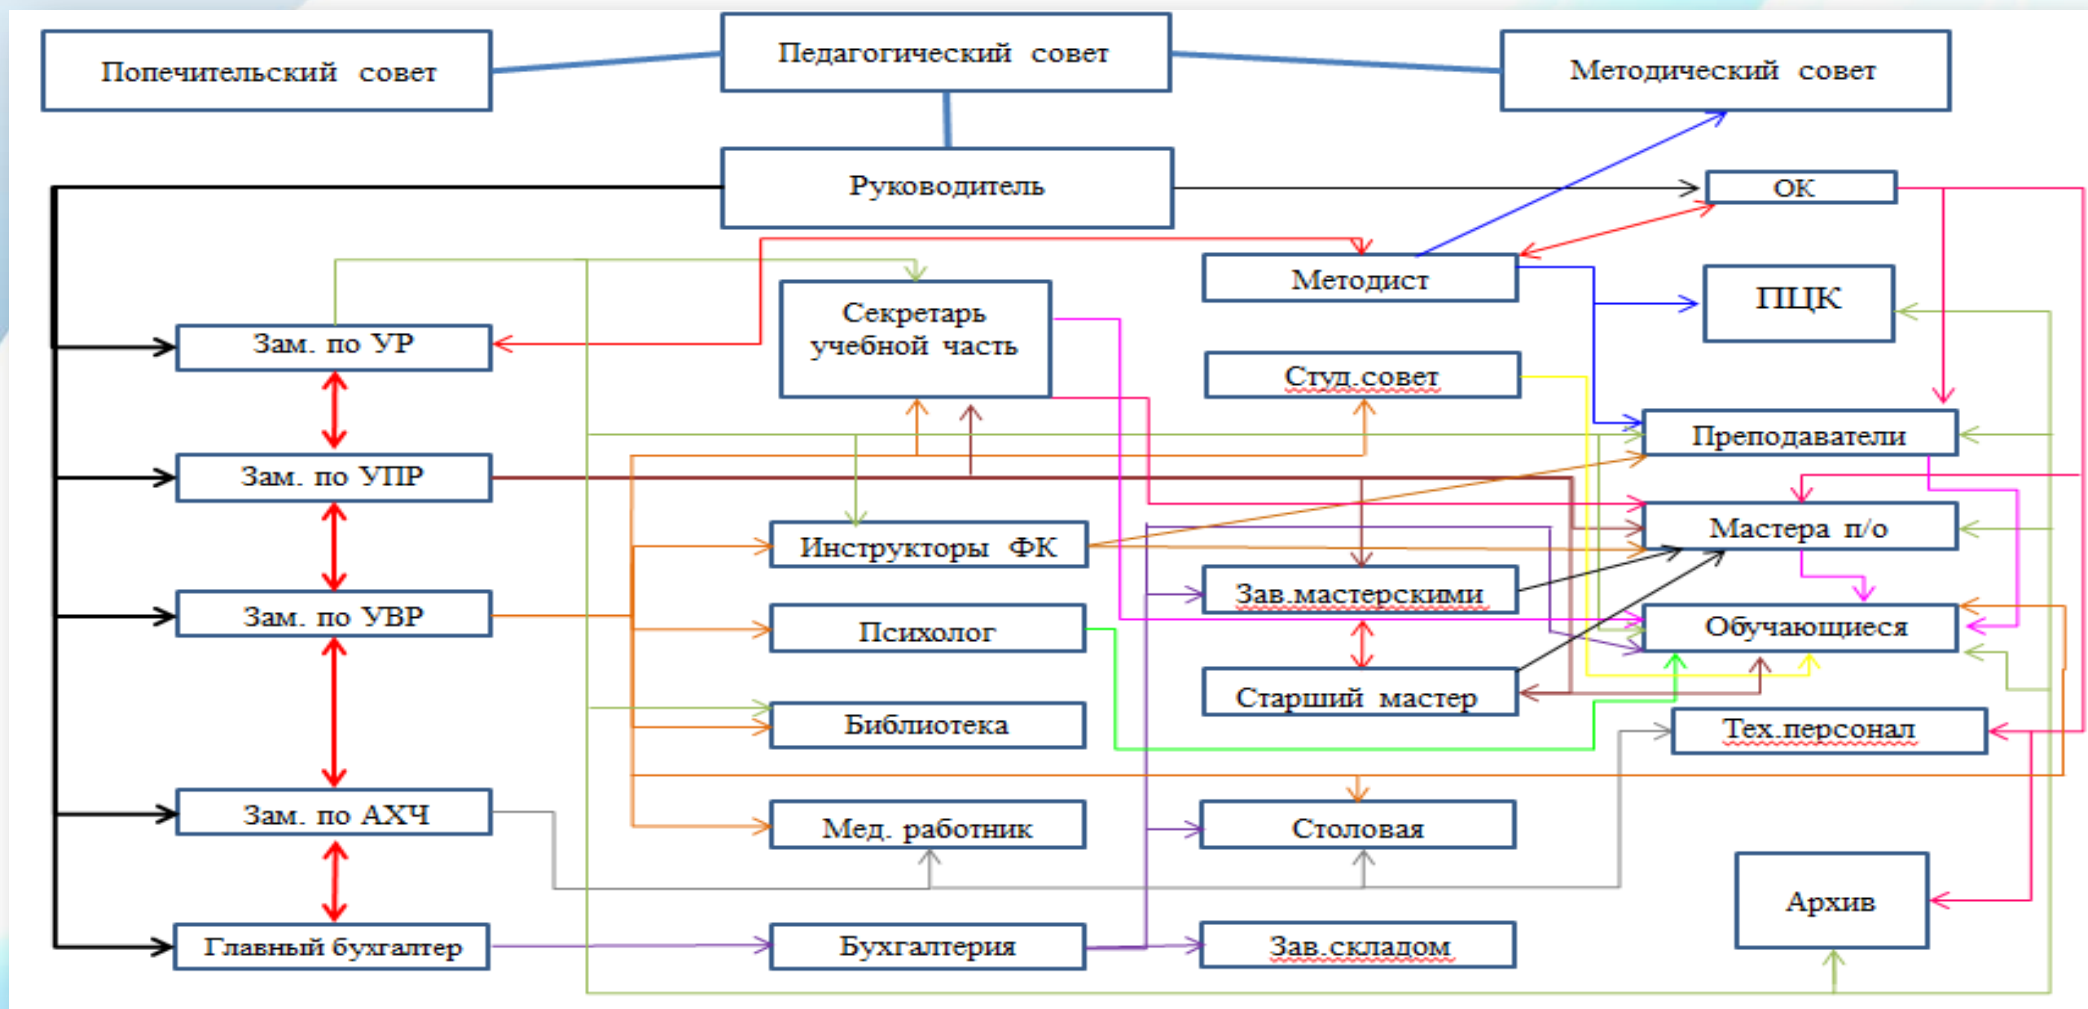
Попечительский совет

Педагогический совет

Методический совет

Руководитель

ОК

Методист

ПЦК

Секретарь учебной часть

Зам. по УР

Студ.совет

Преподаватели

Зам. по УПР

Мастера п/о

Инструкторы ФК

Зав.мастерскими

Зам. по УВР

Психолог

Обучающиеся

Старший мастер

Библиотека

Тех.персонал

Зам. по АХЧ

Мед. работник

Столовая

Архив

Главный бухгалтер

Бухгалтерия

Зав.складом